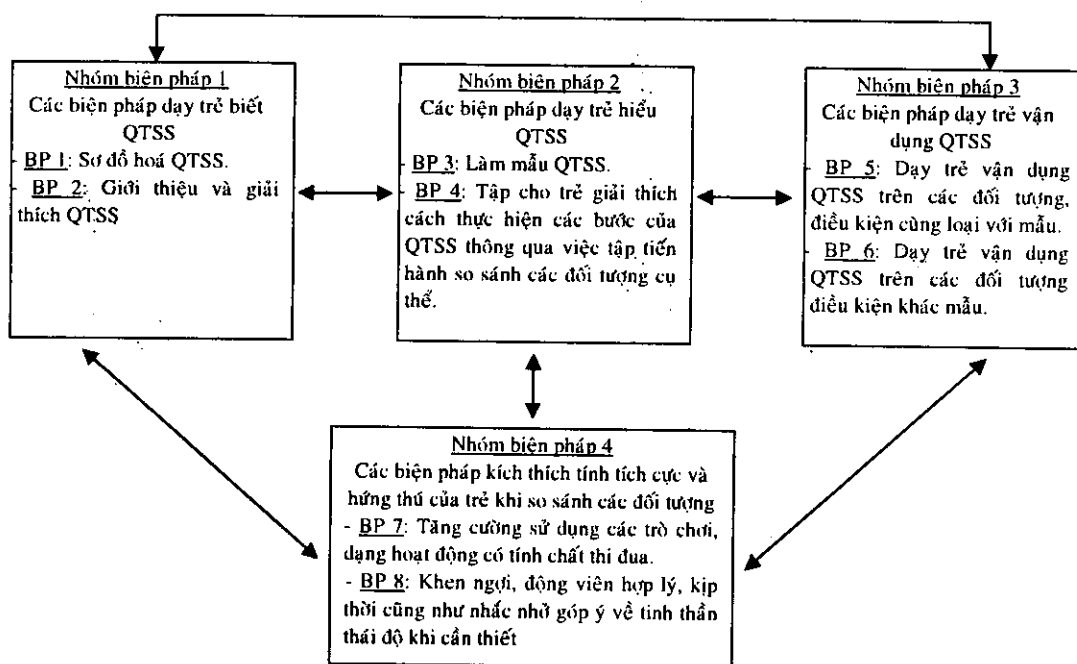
Nhóm biện pháp 1
Các biện pháp dạy trẻ biết QTSS
- BP 1: Sơ đồ hoá QTSS.
- BP 2: Giới thiệu và giải thích QTSS

Nhóm biện pháp 2
Các biện pháp dạy trẻ hiểu QTSS
- BP 3: Làm mẫu QTSS.
- BP 4: Tập cho trẻ giải thích cách thực hiện các bước của QTSS thông qua việc tập tiến hành so sánh các đối tượng cụ thể.

Nhóm biện pháp 3
Các biện pháp dạy trẻ vận dụng QTSS
- BP 5: Dạy trẻ vận dụng QTSS trên các đối tượng, điều kiện cùng loại với mẫu.
- BP 6: Dạy trẻ vận dụng QTSS trên các đối tượng điều kiện khác mẫu.

Nhóm biện pháp 4
Các biện pháp kích thích tính tích cực và hứng thú của trẻ khi so sánh các đối tượng
- BP 7: Tăng cường sử dụng các trò chơi, dạng hoạt động có tính chất thi đua.
- BP 8: Khen ngợi, động viên hợp lý, kịp thời cũng như nhắc nhở góp ý về tinh thần thái độ khi cần thiết